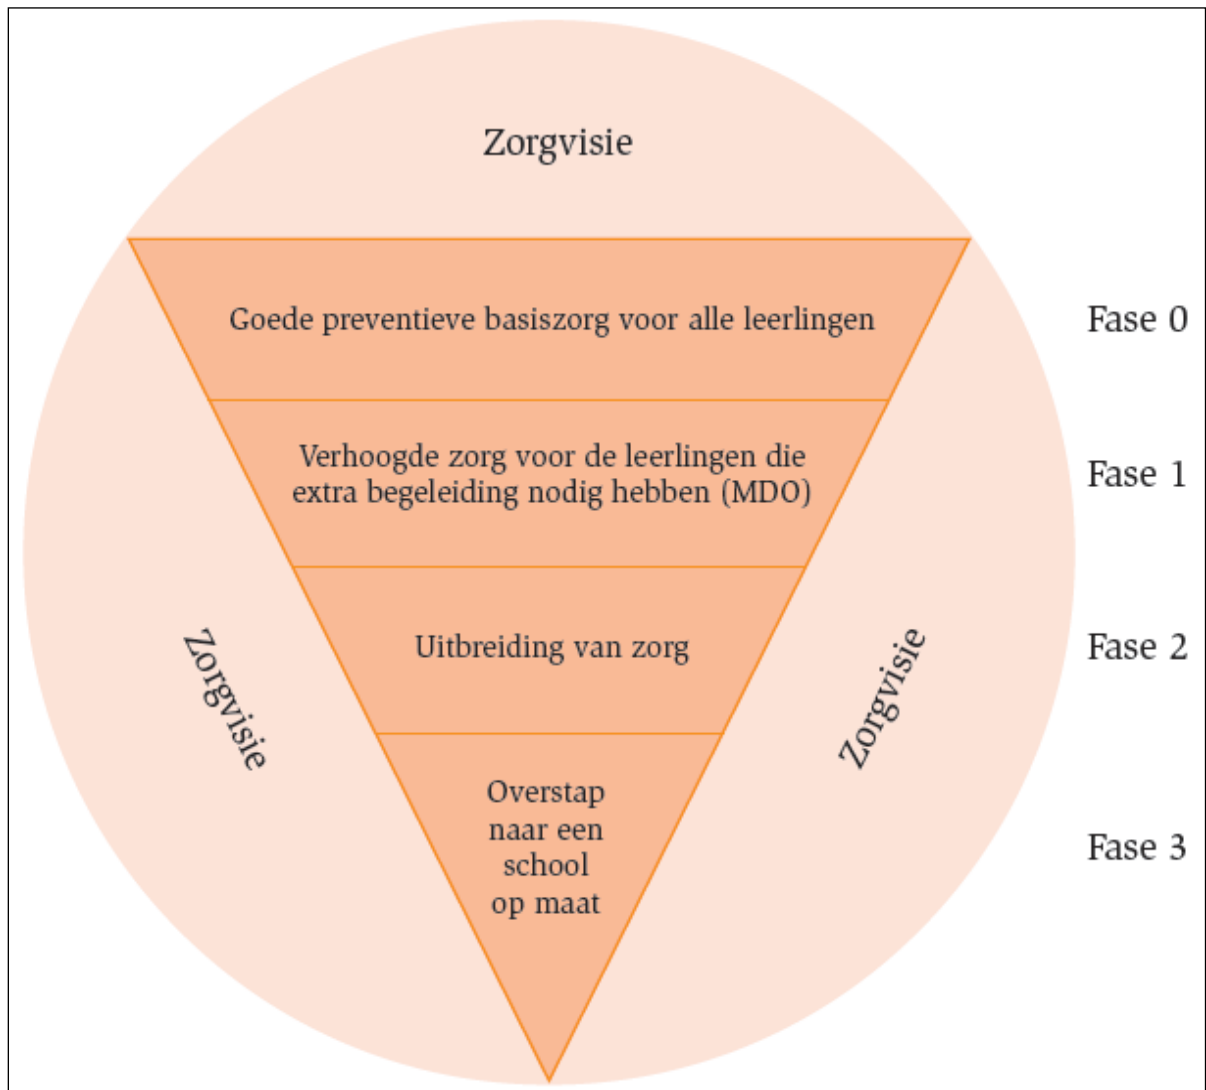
Zorgvisie

Goede preventieve basiszorg voor alle leerlingen

Fase 0

Verhoogde zorg voor de leerlingen die extra begeleiding nodig hebben (MDO)

Fase 1

Zorgvisie

Uitbreiding van zorg

Zorgvisie

Fase 2

Overstap naar een school op maat

Fase 3